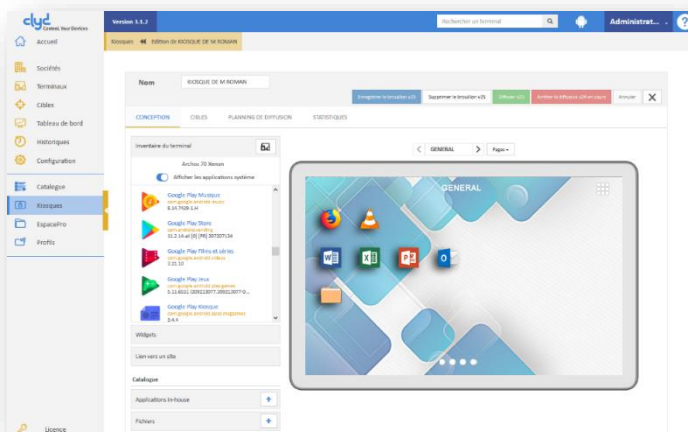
clyd Control Your Devices

Version 3.3.2

Rechercher un terminal

Administrat...

Accueil

Kiosques « Edition de KIOSQUE DE M ROMAN

Sociétés

Terminaux

Cibles

Tableau de bord

Historiques

Configuration

Catalogue

Kiosques

EspacePro

Profils

Licence

Nom KIOSQUE DE M ROMAN

Enregistrer le brouillon v15 Supprimer le brouillon v15 Diffuser v15 Arrêter la diffusion v14 en cours Annuler

CONCEPTION CIBLES PLANNING DE DIFFUSION STATISTIQUES

Inventaire du terminal

Archos 70 Xenon

Afficher les applications système

Google Play Musique
com.google.android.music
6.10.7928-1.H

Google Play Store
com.android.vending
31.2.14-all [0] [PR] 397207134

Google Play Films et séries
com.google.android.videos
3.21.10

Google Play Jeux
com.google.android.play.games
5.11.6021 (355213077.355213077-0...

Google Play Kiosque
com.google.android.apps.magazines
3.4.1

Widgets

Lien vers un site

Catalogue

Applications In-house

Fichiers

GENERAL Pages

GENERAL